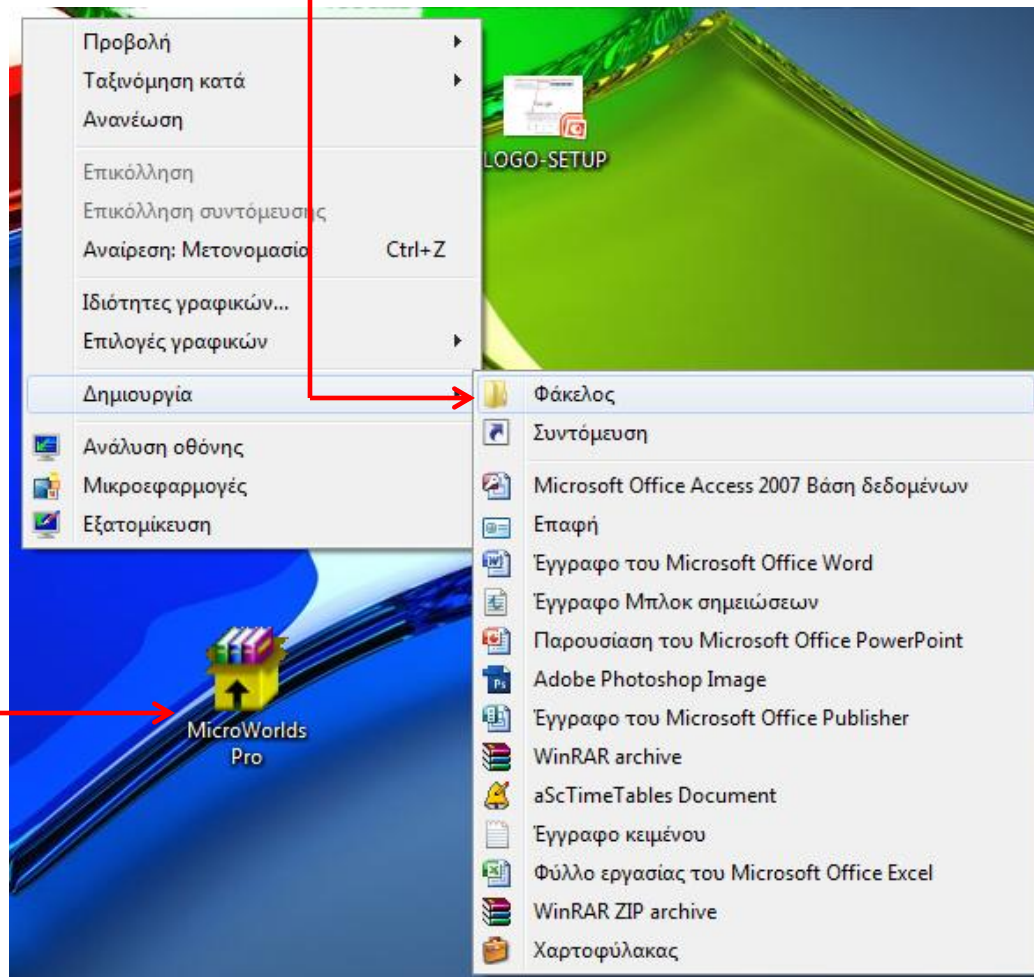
Προβολή
Ταξινόμηση κατά
Ανανέωση
Επικόλληση
Επικόλληση συντόμευσης
Αναίρεση: Μετονομασία Ctrl+Z
Ιδιότητες γραφικών...
Επιλογές γραφικών
Δημιουργία
Ανάλυση οθόνης
Μικροεφαρμογές
Εξατομίκευση

LOGO-SETUP

MicroWorlds Pro

Φάκελος
Συντόμευση
Microsoft Office Access 2007 Βάση δεδομένων
Επαφή
Έγγραφο του Microsoft Office Word
Έγγραφο Μπλοκ σημειώσεων
Παρουσίαση του Microsoft Office PowerPoint
Adobe Photoshop Image
Έγγραφο του Microsoft Office Publisher
WinRAR archive
aScTimeTables Document
Έγγραφο κειμένου
Φύλλο εργασίας του Microsoft Office Excel
WinRAR ZIP archive
Χαρτοφύλακας